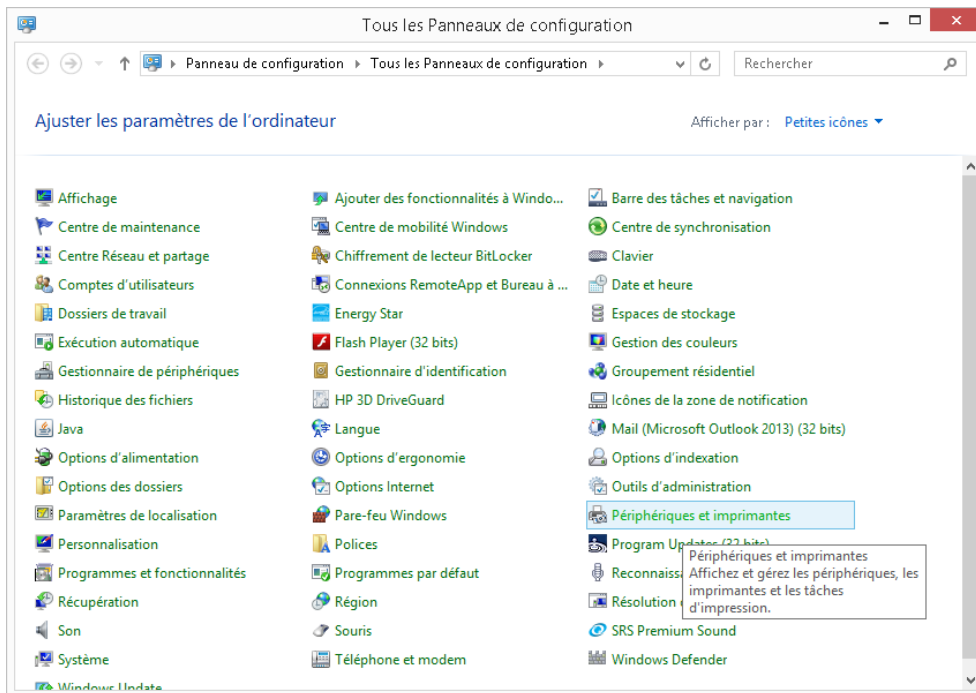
Tous les Panneaux de configuration

Panneau de configuration ▸ Tous les Panneaux de configuration ▸

Rechercher

Ajuster les paramètres de l'ordinateur

Afficher par : Petites icônes

Affichage
Centre de maintenance
Centre Réseau et partage
Comptes d'utilisateurs
Dossiers de travail
Exécution automatique
Gestionnaire de périphériques
Historique des fichiers
Java
Options d'alimentation
Options des dossiers
Paramètres de localisation
Personnalisation
Programmes et fonctionnalités
Récupération
Son
Système
Windows Update

Ajouter des fonctionnalités à Windo...
Centre de mobilité Windows
Chiffrement de lecteur BitLocker
Connexions RemoteApp et Bureau à ...
Energy Star
Flash Player (32 bits)
Gestionnaire d'identification
HP 3D DriveGuard
Langue
Options d'ergonomie
Options Internet
Pare-feu Windows
Polices
Programmes par défaut
Région
Souris
Téléphone et modem

Barre des tâches et navigation
Centre de synchronisation
Clavier
Date et heure
Espaces de stockage
Gestion des couleurs
Groupement résidentiel
Icônes de la zone de notification
Mail (Microsoft Outlook 2013) (32 bits)
Options d'indexation
Outils d'administration
Périphériques et imprimantes
Program Updates (32 bits)
Reconnaissa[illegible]
Résolution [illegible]
SRS Premium Sound
Windows Defender

Périphériques et imprimantes
Affichez et gérez les périphériques, les imprimantes et les tâches d'impression.